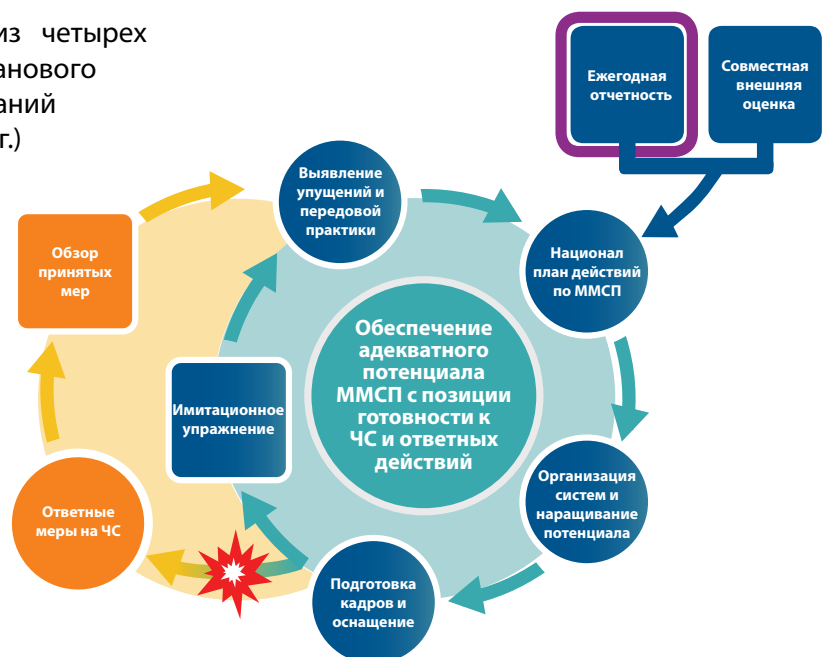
из четырех
анового
аний
г.)

Ежегодная отчетность

Совместная внешняя оценка

Выявление упущений и передовой практики

Обзор принятых мер

Национал план действий по ММСП

Обеспечение адекватного потенциала ММСП с позиции готовности к ЧС и ответных действий

Имитационное упражнение

Организация систем и наращивание потенциала

Ответные меры на ЧС

Подготовка кадров и оснащение